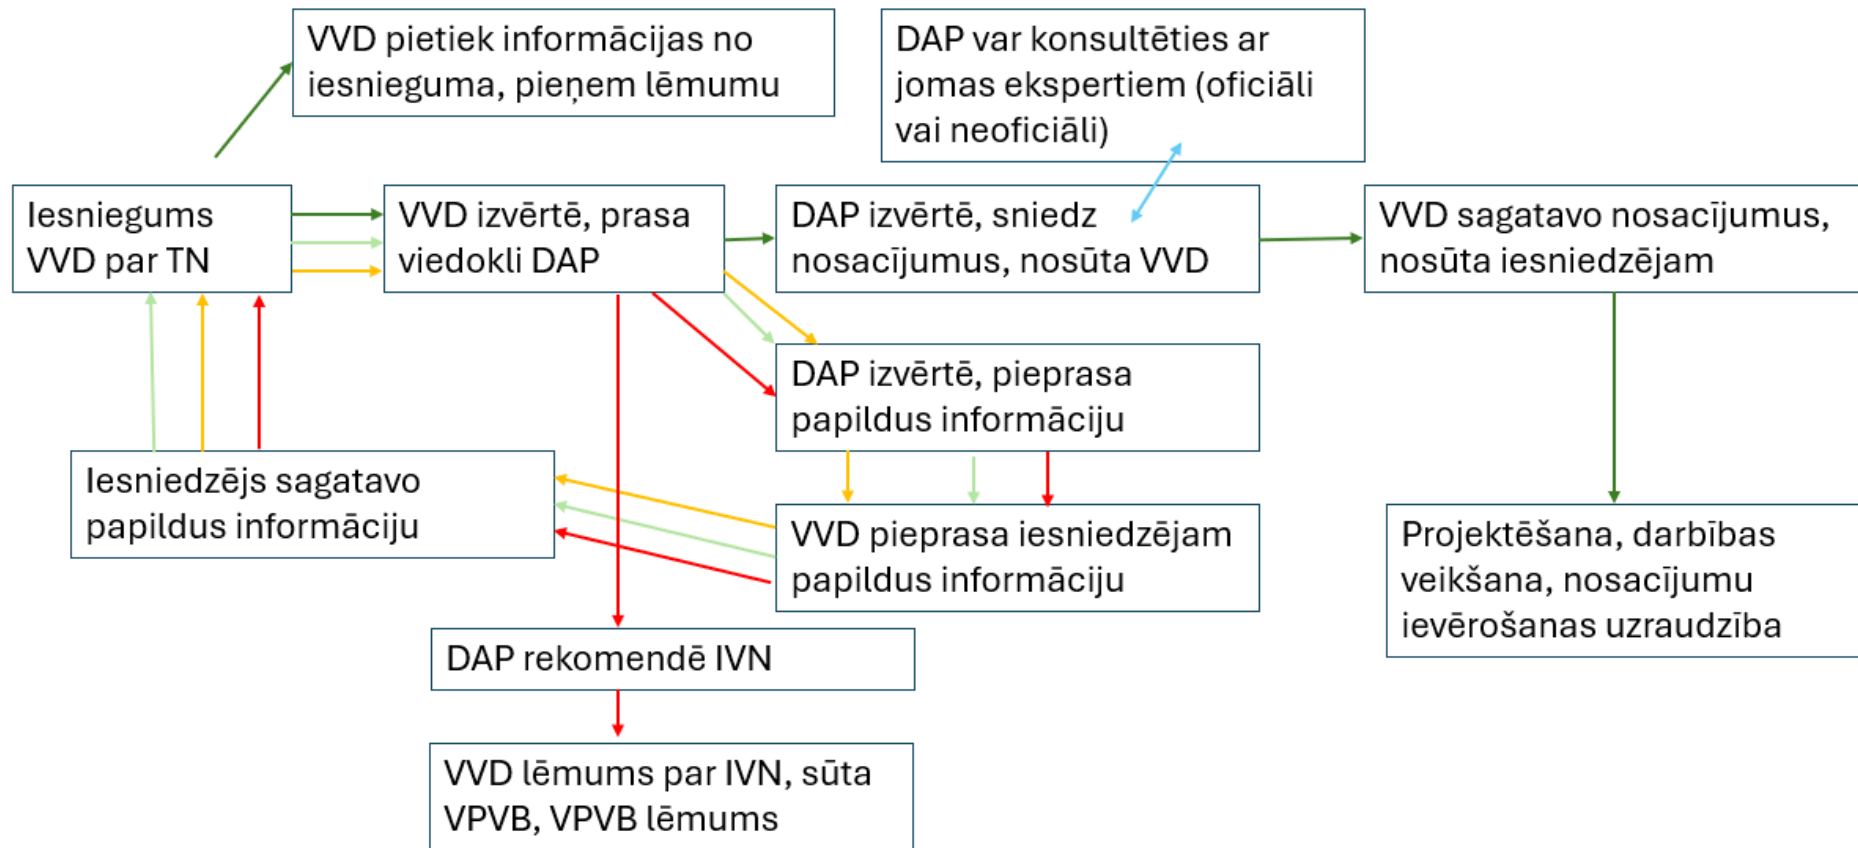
VVD pietiek informācijas no iesnieguma, pieņem lēmumu

DAP var konsultēties ar jomas ekspertiem (oficiāli vai neoficiāli)

Iesniegums VVD par TN

VVD izvērtē, prasa viedokli DAP

DAP izvērtē, sniedz nosacījumus, nosūta VVD

VVD sagatavo nosacījumus, nosūta iesniedzējam

DAP izvērtē, pieprasa papildus informāciju

Iesniedzējs sagatavo papildus informāciju

VVD pieprasa iesniedzējam papildus informāciju

Projektēšana, darbības veikšana, nosacījumu ievērošanas uzraudzība

DAP rekomendē IVN

VVD lēmums par IVN, sūta VPVB, VPVB lēmums